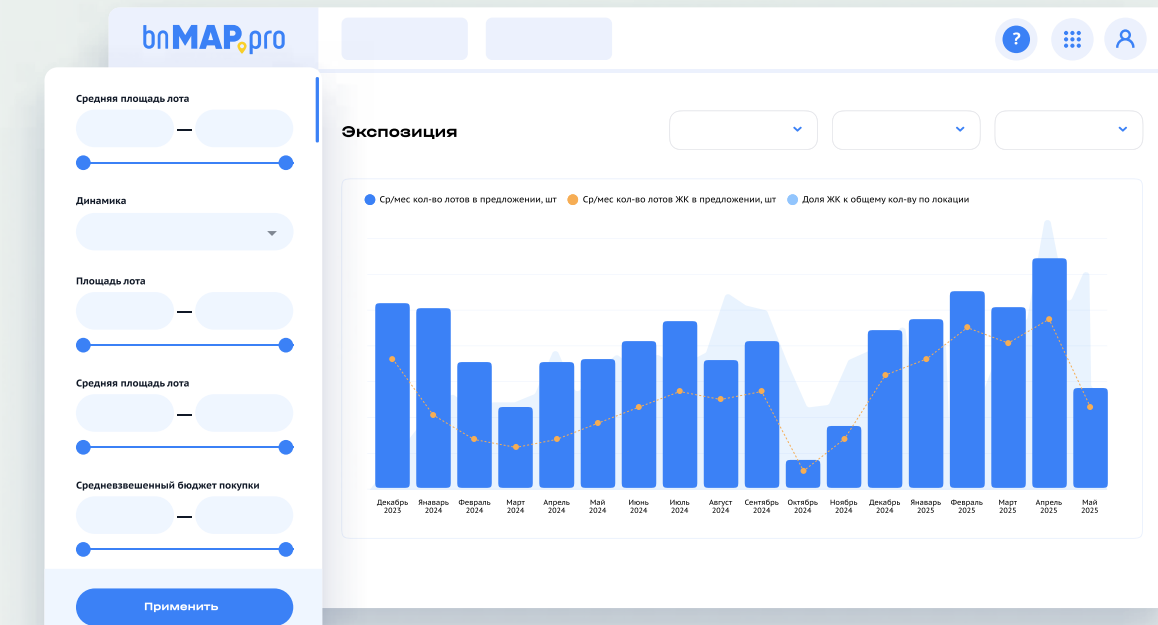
bnMAP.pro

?

Средняя площадь лота

Динамика

Площадь лота

Средняя площадь лота

Средневзвешенный бюджет покупки

Применить

Экспозиция

Ср/мес кол-во лотов в предложении, шт
Ср/мес кол-во лотов ЖК в предложении, шт
Доля ЖК к общему кол-ву по локации

Декабрь 2023
Январь 2024
Февраль 2024
Март 2024
Апрель 2024
Май 2024
Июнь 2024
Июль 2024
Август 2024
Сентябрь 2024
Октябрь 2024
Ноябрь 2024
Декабрь 2024
Январь 2025
Февраль 2025
Март 2025
Апрель 2025
Май 2025